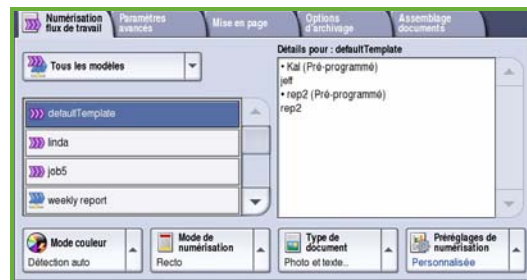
Numérisation flux de travail
Paramètres avancés
Mise en page
Options d'archivage
Assemblage documents

Tous les modèles

defaultTemplate
linda
job5
weekly report

Détails pour : defaultTemplate
• Kal (Pré-programmé)
jeff
• rep2 (Pré-programmé)
rep2

Mode couleur
Détection auto

Mode de numérisation
Recto

Type de document
Photo et texte...

Préréglages de numérisation
Personnalisée